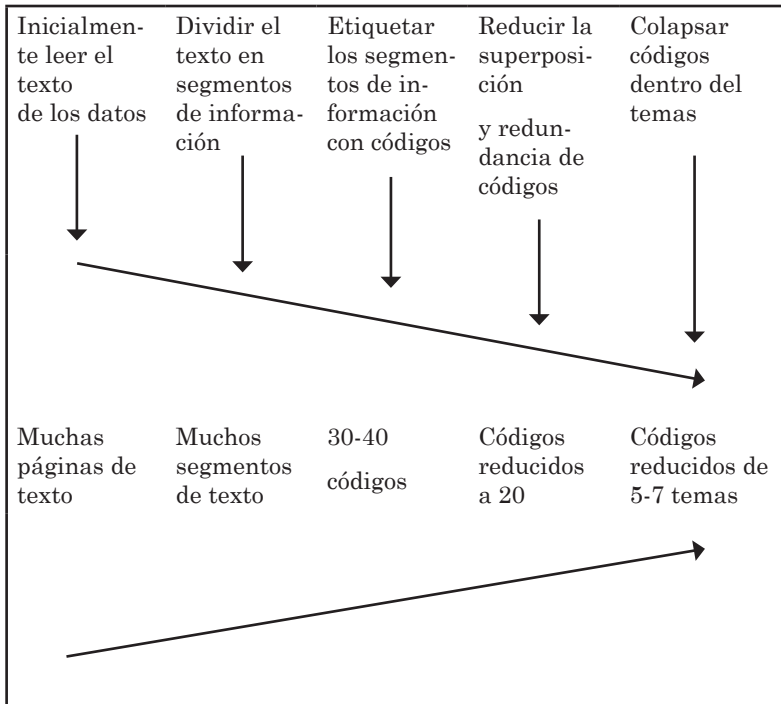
Inicialmente leer el texto de los datos

Dividir el texto en segmentos de información

Etiquetar los segmentos de información con códigos

Reducir la superposición

y redundancia de códigos

Colapsar códigos dentro del temas

Muchas páginas de texto

Muchos segmentos de texto

30-40 códigos

Códigos reducidos a 20

Códigos reducidos de 5-7 temas